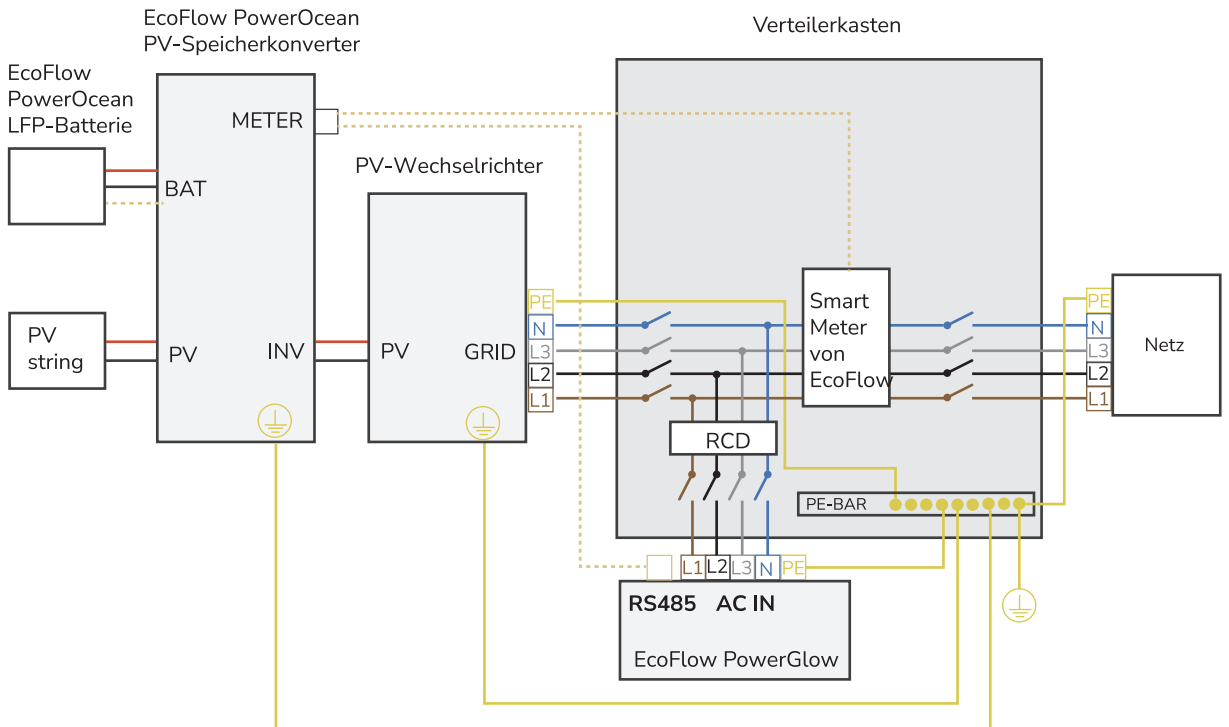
EcoFlow PowerOcean
PV-Speicherkonverter

Verteilerkasten

EcoFlow
PowerOcean
LFP-Batterie

METER

BAT

PV-Wechselrichter

PV
string

PV

INV

PV

GRID

PE
N
L3
L2
L1

Smart
Meter
von
EcoFlow

PE
N
L3
L2
L1

Netz

RCD

PE-BAR

L1 L2 L3 N PE

RS485 AC IN

EcoFlow PowerGlow